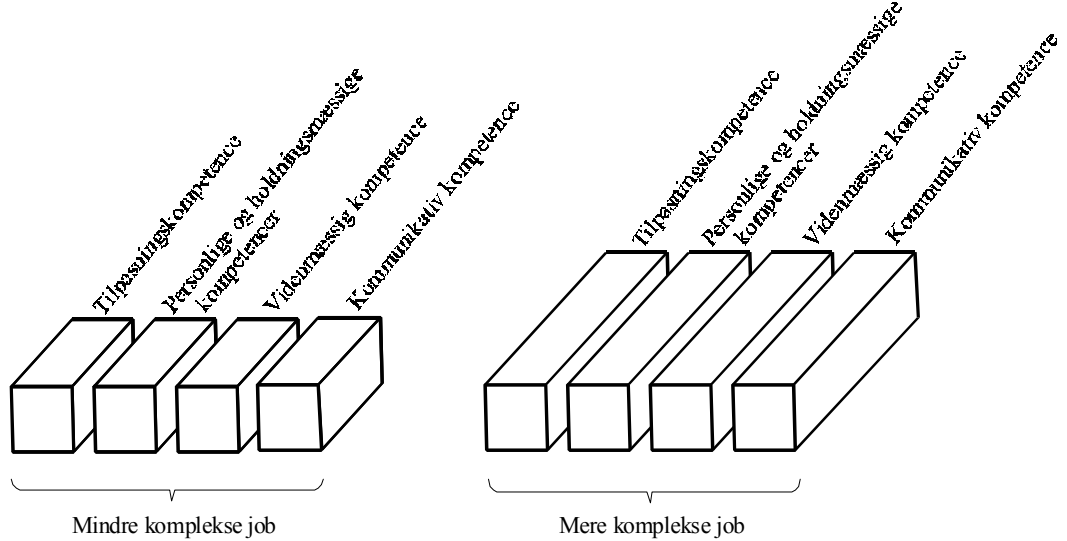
Tilpasningskompetence

Personlige og holdningsmæssige kompetencer

Vidensmæssig kompetence

Kommunikativ kompetence

Mindre komplekse job

Tilpasningskompetence

Personlige og holdningsmæssige kompetencer

Vidensmæssig kompetence

Kommunikativ kompetence

Mere komplekse job